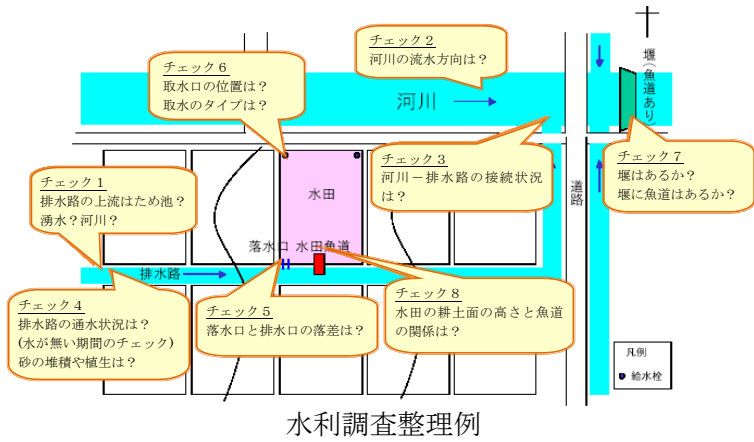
チェック２
河川の流水方向は？

チェック６
取水口の位置は？
取水のタイプは？

河川

堰（魚道あり）

チェック３
河川－排水路の接続状況は？

チェック７
堰はあるか？
堰に魚道はあるか？

水田

道路

チェック１
排水路の上流はため池？
湧水？河川？

落水口　水田魚道

排水路

チェック４
排水路の通水状況は？
(水が無い期間のチェック)
砂の堆積や植生は？

チェック５
落水口と排水口の落差は？

チェック８
水田の耕土面の高さと魚道の関係は？

凡例
給水栓

水利調査整理例